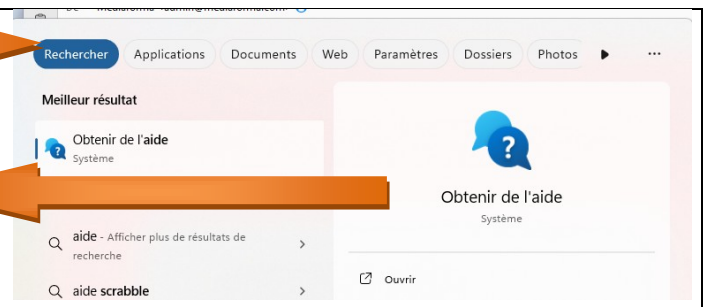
Rechercher Applications Documents Web Paramètres Dossiers Photos ···

Meilleur résultat

Obtenir de l'aide
Système

aide - Afficher plus de résultats de recherche

aide scrabble

Obtenir de l'aide
Système

Ouvrir